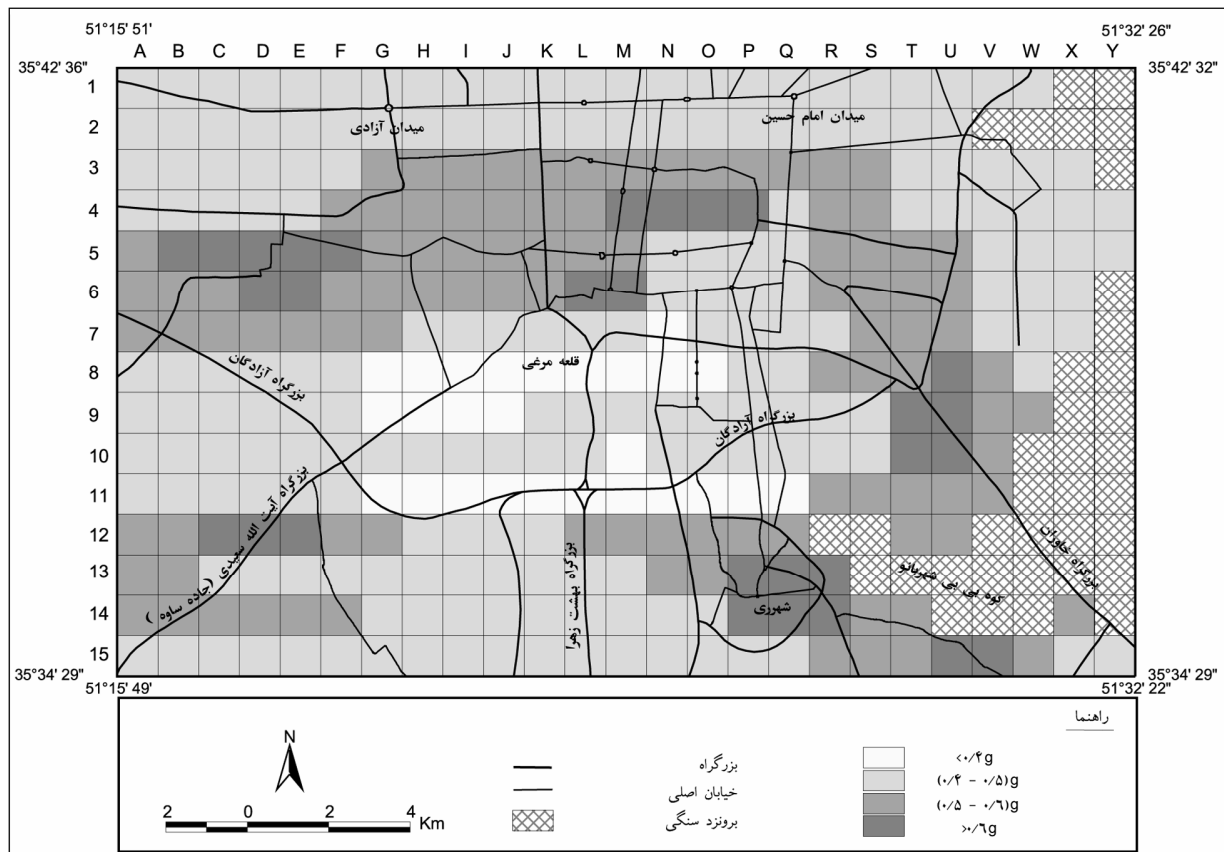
51°15' 51'
51°32' 26"
A B C D E F G H I J K L M N O P Q R S T U V W X Y
35°42' 36"
35°42' 32"
1
2
3
4
5
6
7
8
9
10
11
12
13
14
15
میدان آزادی
میدان امام حسین
قلعه مرغی
بزرگراه آزادگان
بزرگراه آزادگان
بزرگراه آیت الله سعیدی (جاده ساوه)
بزرگراه بهشت زهرا
شهری
کوه بی بی شهربانو
بزرگراه خاوران
35°34' 29"
35°34' 29"
51°15' 49'
51°32' 22"
راهنما
N
2 0 2 4 Km
بزرگراه
خیابان اصلی
برونزد سنگی
<۰/۴g
(۰/۴ - ۰/۵)g
(۰/۵ - ۰/۶)g
>۰/۶g